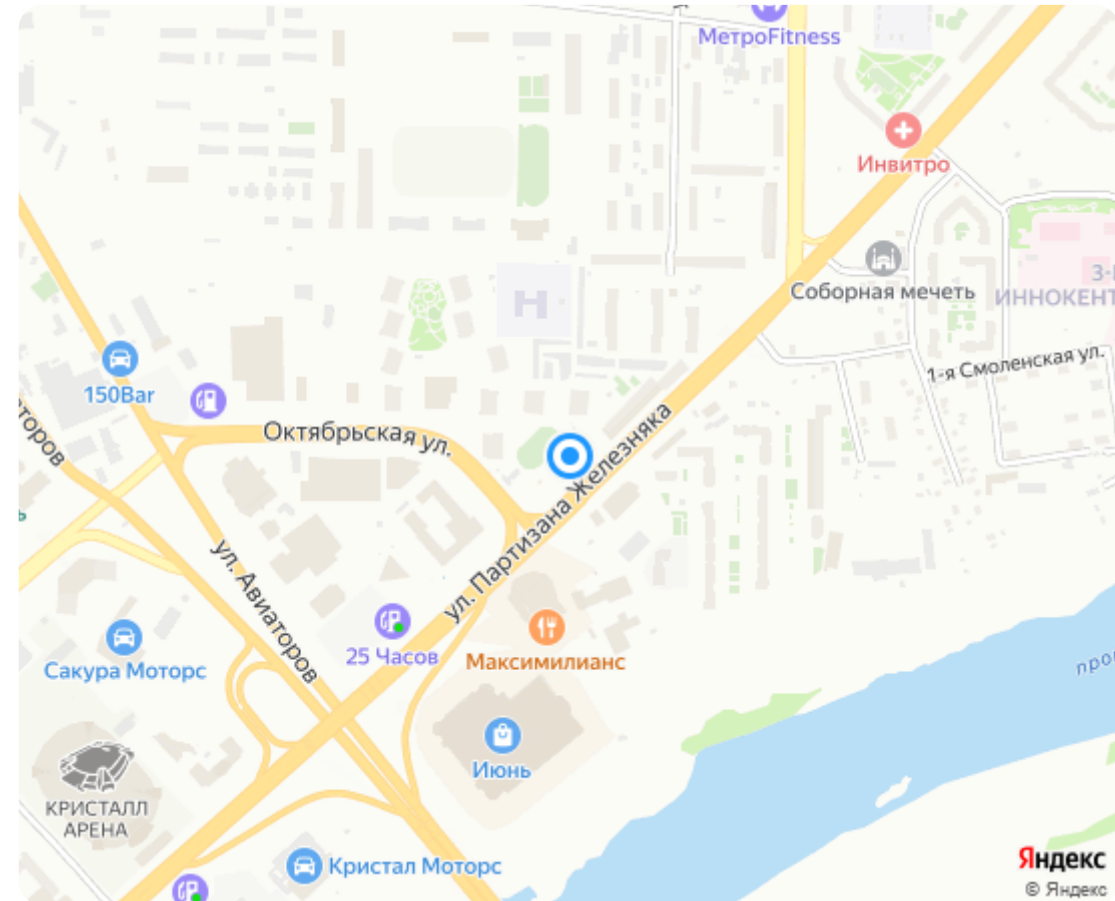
МетроFitness
Инвитро
Соборная мечеть
3-
ИННОКЕНТ
1-я Смоленская ул.
150Bar
Октябрьская ул.
аторов
ул. Партизана Железняка
ул. Авиаторов
Сакура Моторс
25 Часов
Максимилианс
прот
Июнь
КРИСТАЛЛ АРЕНА
Кристал Моторс
Яндекс
© Яндекс